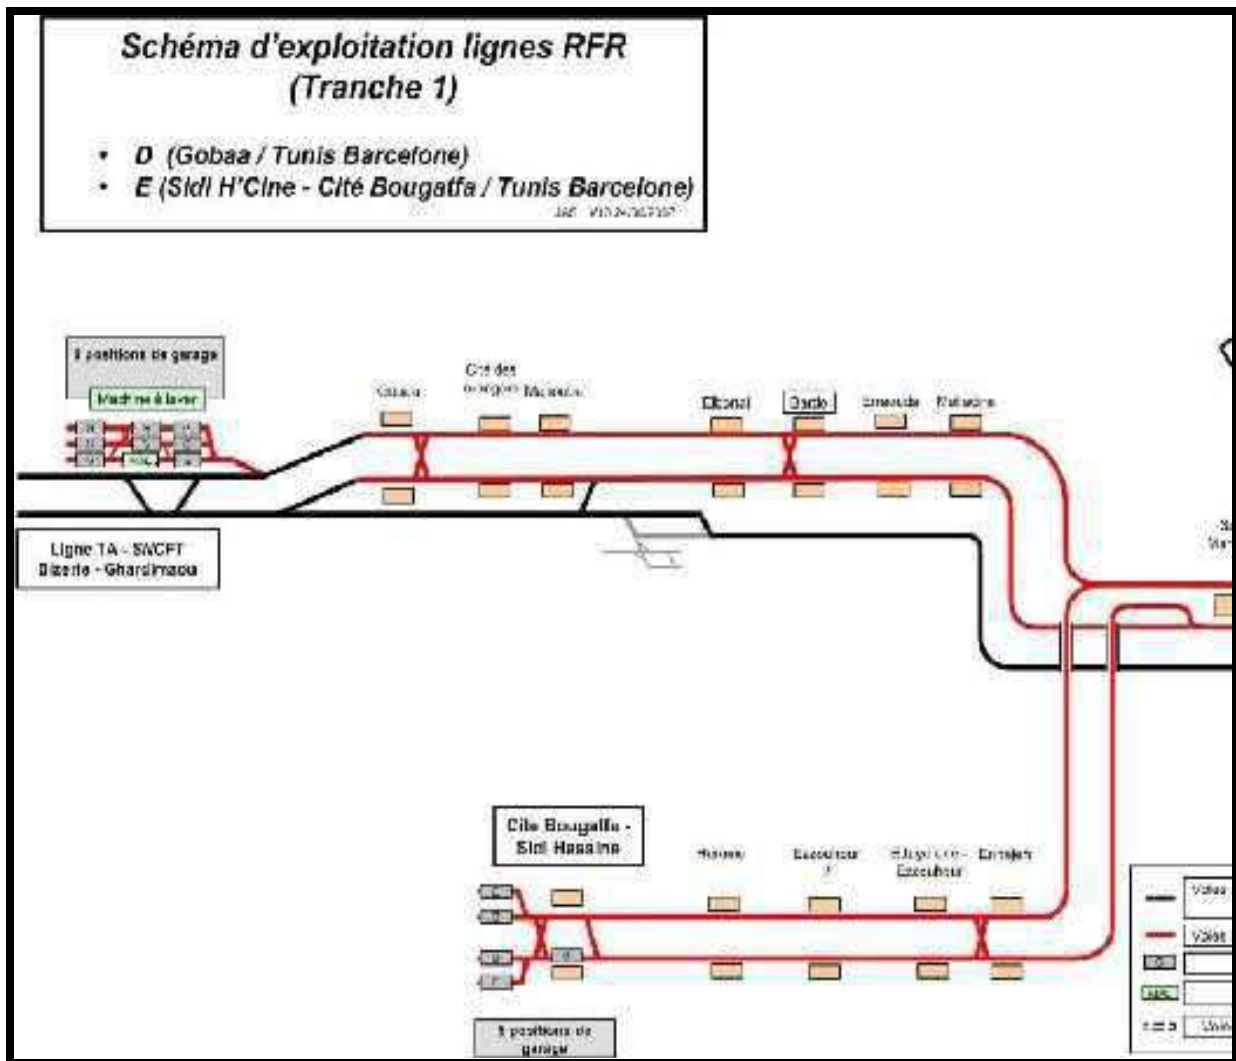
Schéma d'exploitation lignes RFR
(Tranche 1)

• D (Gobaa / Tunis Barcelone)
• E (Sidi H'Cine - Cité Bougatfa / Tunis Barcelone)

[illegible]

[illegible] positions de garage

Machine à laver

Gobaa

Cité des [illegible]

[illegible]

Ettahrir

Bardo

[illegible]

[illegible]

Ligne TA - SNCFT
Bizerte - Ghardimaou

Cité Bougatfa - Sidi Hassine

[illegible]

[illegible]

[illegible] - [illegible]

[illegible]

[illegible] positions de garage

Voies

Voies

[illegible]